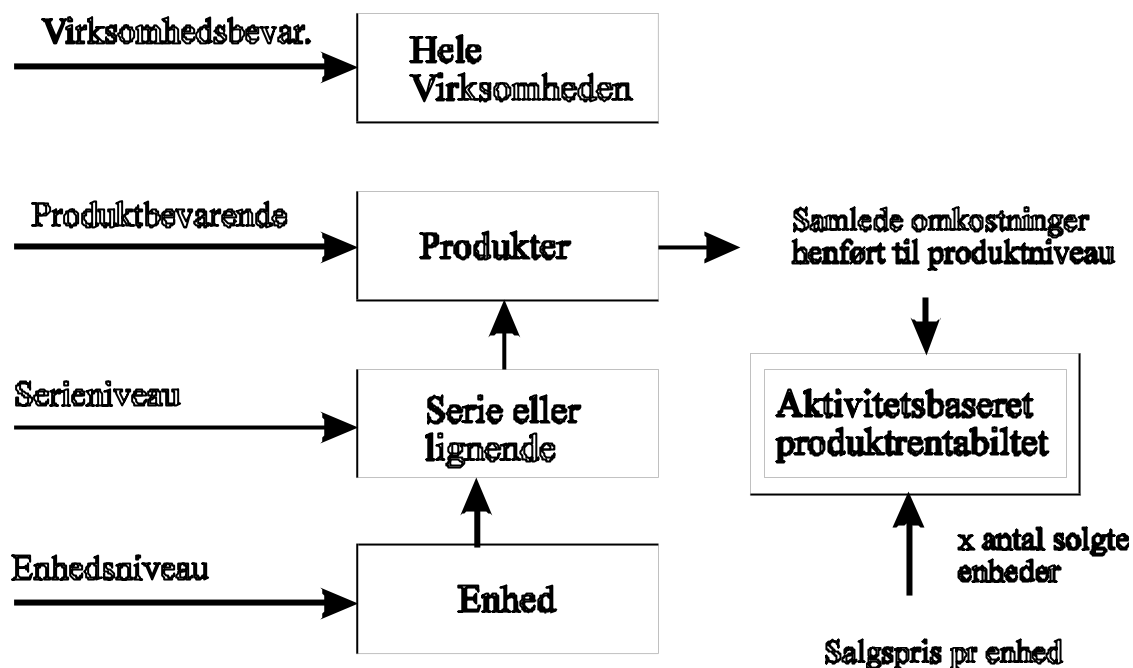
Virksomhedsbevar.

Hele Virksomheden

Produktbevarende

Produkter

Samlede omkostninger henført til produktniveau

Serieniveau

Serie eller lignende

Aktivitetsbaseret produktrentabiltet

Enhedsniveau

Enhed

x antal solgte enheder

Salgspris pr enhed